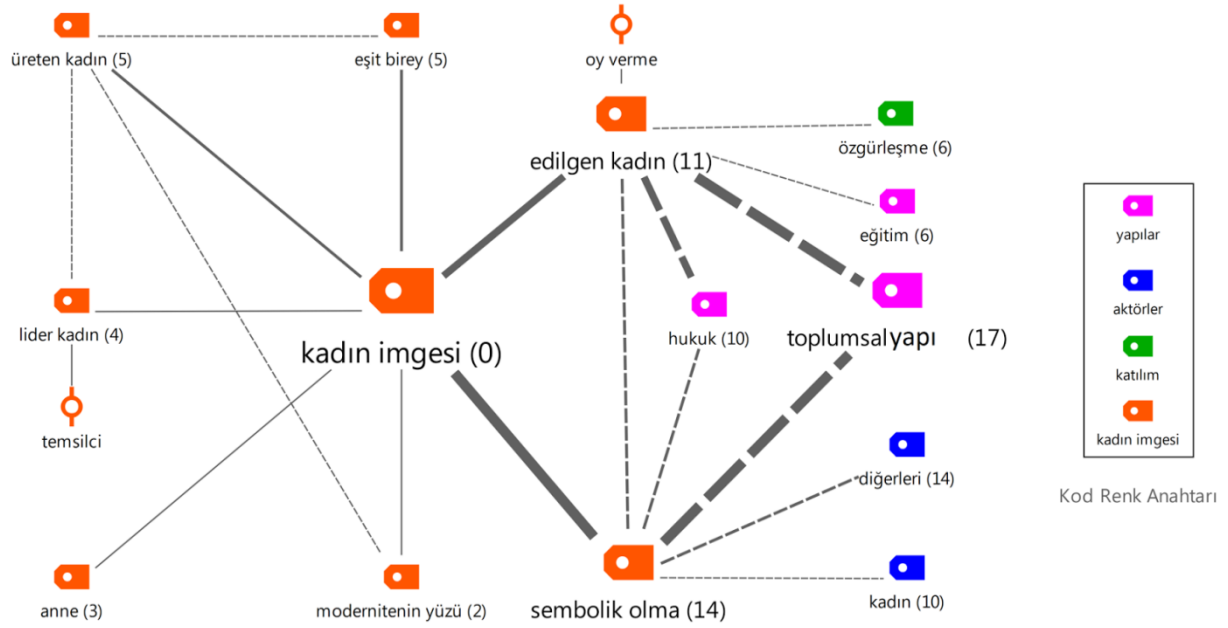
üreten kadın (5)

eşit birey (5)

oy verme

edilgen kadın (11)

özgürleşme (6)

eğitim (6)

lider kadın (4)

temsilci

kadın imgesi (0)

hukuk (10)

toplumsalyapı (17)

diğerleri (14)

anne (3)

modernitenin yüzü (2)

sembolik olma (14)

kadın (10)

yapılar

aktörler

katılım

kadın imgesi

Kod Renk Anahtarı